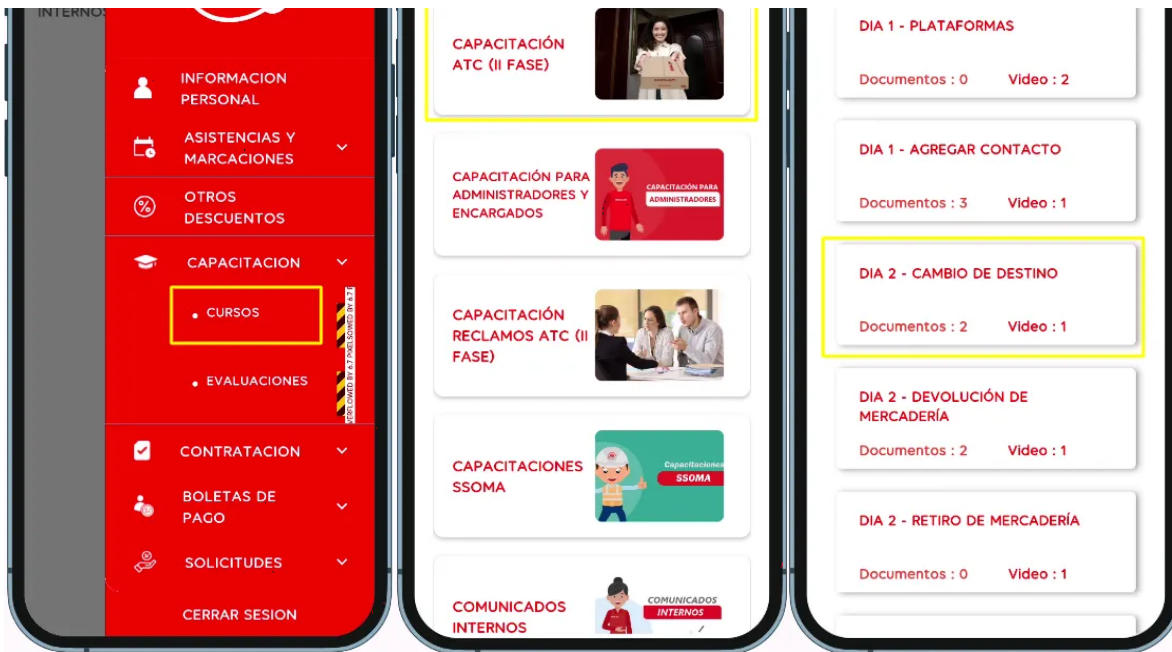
INTERNOS

INFORMACION PERSONAL

ASISTENCIAS Y MARCACIONES

OTROS DESCUENTOS

CAPACITACION

• CURSOS

• EVALUACIONES

CONTRATACION

BOLETAS DE PAGO

SOLICITUDES

CERRAR SESION

CAPACITACIÓN ATC (II FASE)

CAPACITACIÓN PARA ADMINISTRADORES Y ENCARGADOS

CAPACITACIÓN PARA ADMINISTRADORES

CAPACITACIÓN RECLAMOS ATC (II FASE)

CAPACITACIONES SSOMA

Capacitaciones SSOMA

COMUNICADOS INTERNOS

COMUNICADOS INTERNOS

DIA 1 - PLATAFORMAS
Documentos : 0 Video : 2

DIA 1 - AGREGAR CONTACTO
Documentos : 3 Video : 1

DIA 2 - CAMBIO DE DESTINO
Documentos : 2 Video : 1

DIA 2 - DEVOLUCIÓN DE MERCADERÍA
Documentos : 2 Video : 1

DIA 2 - RETIRO DE MERCADERÍA
Documentos : 0 Video : 1